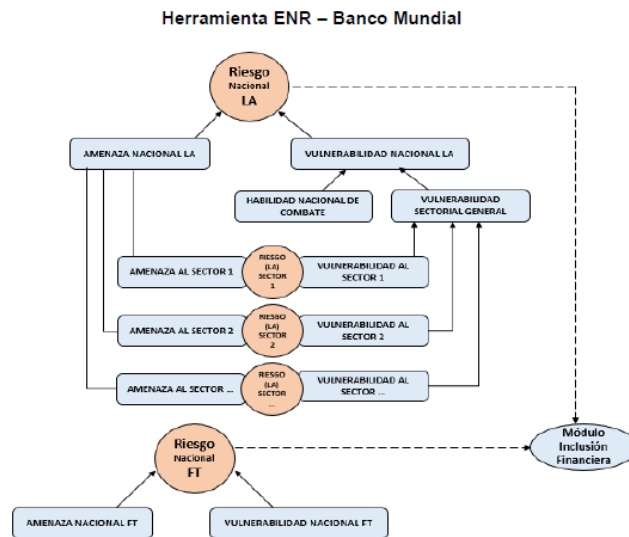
Herramienta ENR – Banco Mundial

Riesgo Nacional LA

AMENAZA NACIONAL LA

VULNERABILIDAD NACIONAL LA

HABILIDAD NACIONAL DE COMBATE

VULNERABILIDAD SECTORIAL GENERAL

AMENAZA AL SECTOR 1

RIESGO (LA) SECTOR 1

VULNERABILIDAD AL SECTOR 1

AMENAZA AL SECTOR 2

RIESGO (LA) SECTOR 2

VULNERABILIDAD AL SECTOR 2

AMENAZA AL SECTOR ...

RIESGO (LA) SECTOR ...

VULNERABILIDAD AL SECTOR ...

Riesgo Nacional FT

Módulo Inclusión Financiera

AMENAZA NACIONAL FT

VULNERABILIDAD NACIONAL FT